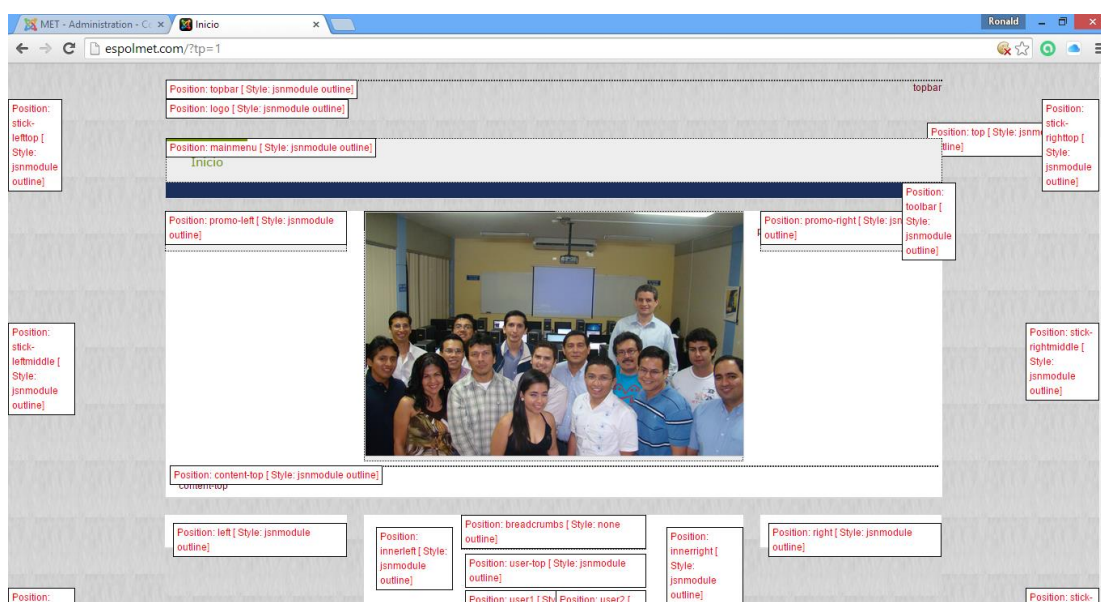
MET - Administration - C ×
Inicio ×
Ronald
espolmet.com/?tp=1

Position: topbar [ Style: jsnmodule outline]
topbar
Position: logo [ Style: jsnmodule outline]
Position: stick-lefttop [ Style: jsnmodule outline]
Position: stick-righttop [ Style: jsnmodule outline]
Position: top [ Style: jsnm outline]
Position: mainmenu [ Style: jsnmodule outline]
Inicio
Position: toolbar [ Style: jsnmodule outline]
Position: promo-left [ Style: jsnmodule outline]
Position: promo-right [ Style: jsn outline]
Position: stick-leftmiddle [ Style: jsnmodule outline]
Position: stick-rightmiddle [ Style: jsnmodule outline]
Position: content-top [ Style: jsnmodule outline]
content-top
Position: left [ Style: jsnmodule outline]
Position: innerleft [ Style: jsnmodule outline]
Position: breadcrumbs [ Style: none outline]
Position: user-top [ Style: jsnmodule outline]
Position: innerright [ Style: jsnmodule outline]
Position: right [ Style: jsnmodule outline]
Position: user1 [ Sty
Position: user2 [
Position:
Position: stick-